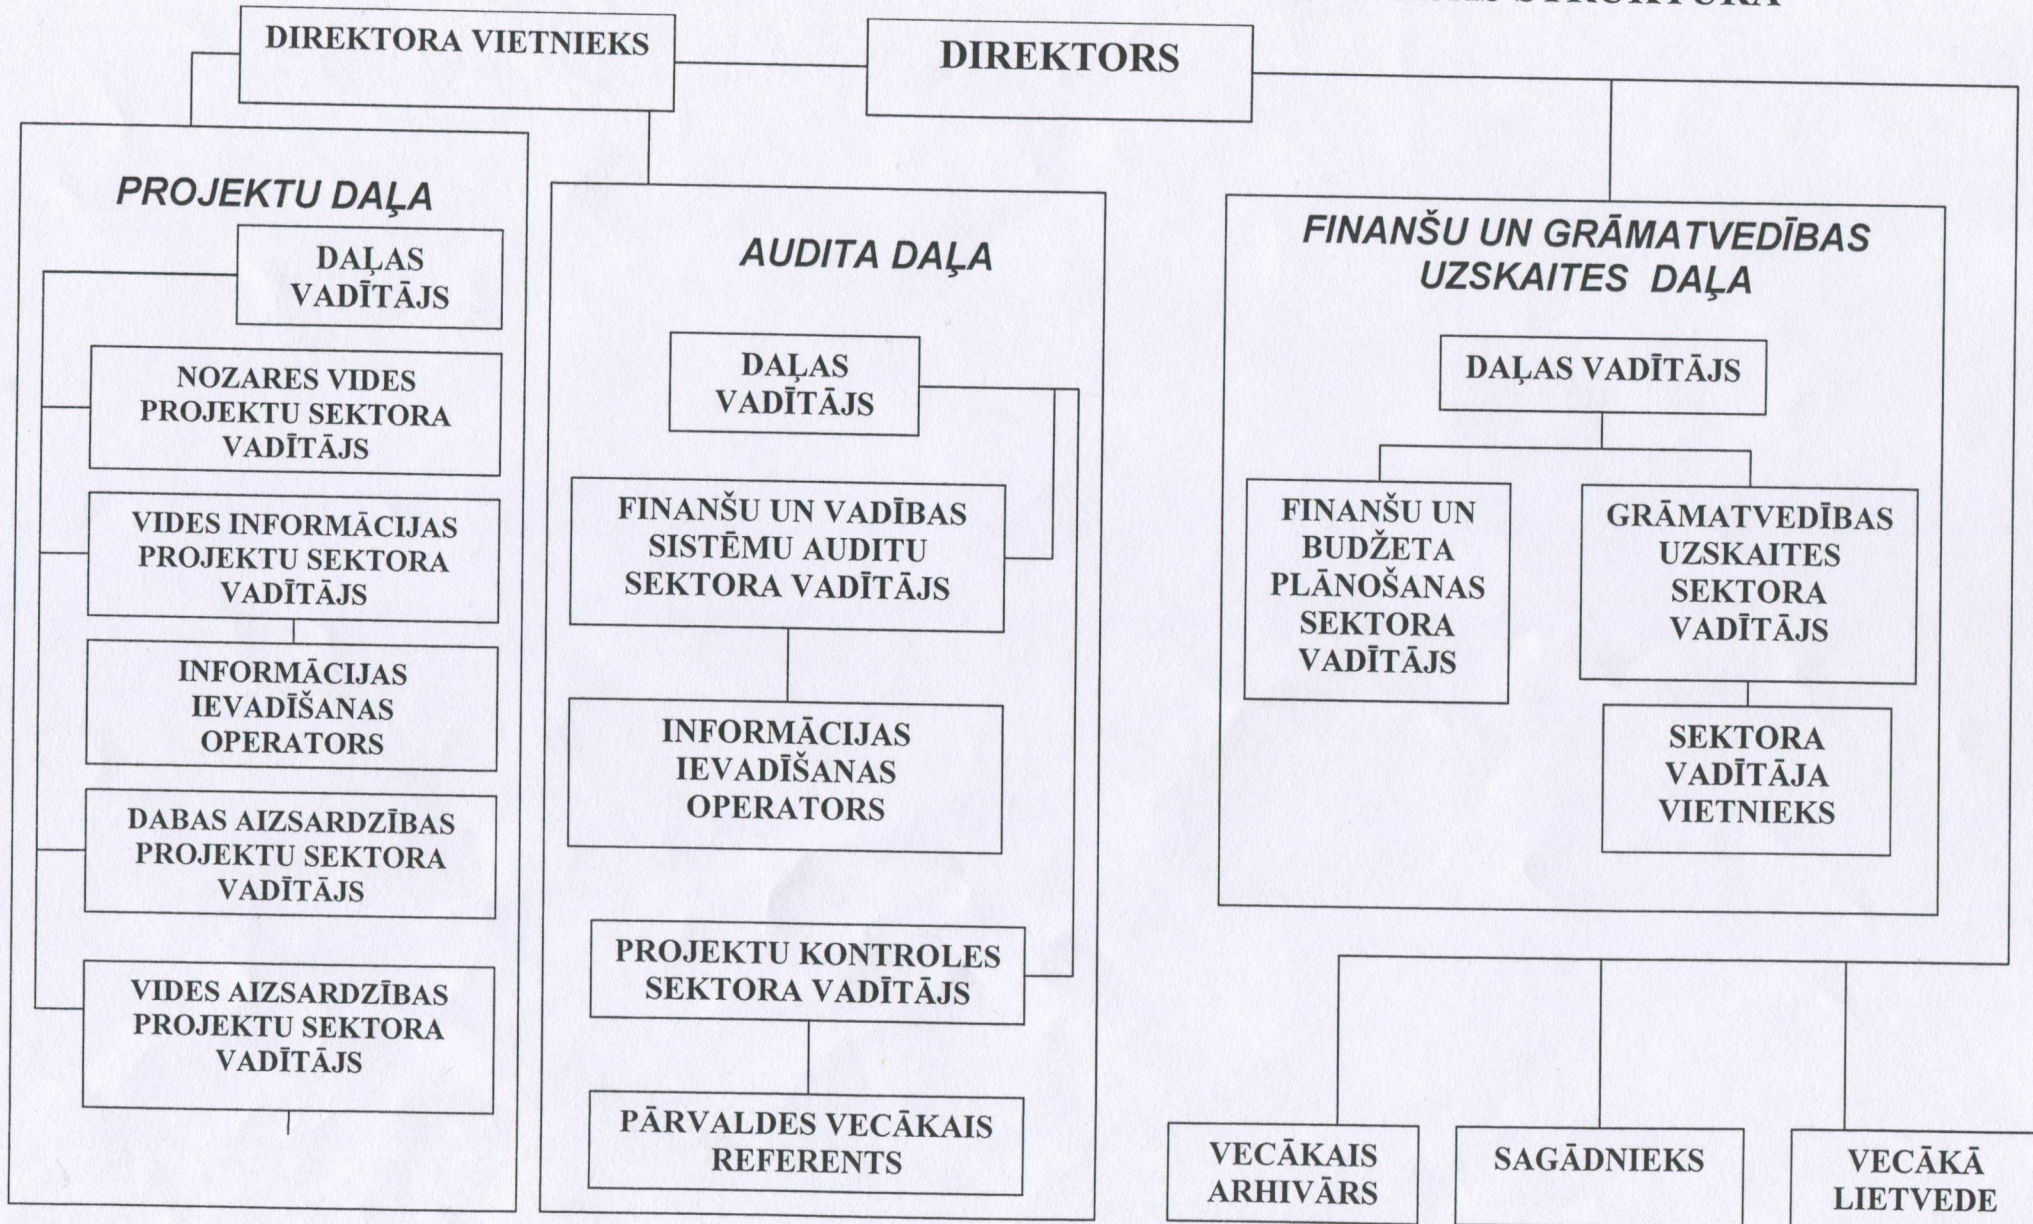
DIREKTORA VIETNIEKS

DIREKTORS

PROJEKTU DAĻA

DAĻAS VADĪTĀJS

NOZARES VIDES PROJEKTU SEKTORA VADĪTĀJS

VIDES INFORMĀCIJAS PROJEKTU SEKTORA VADĪTĀJS

INFORMĀCIJAS IEVADĪŠANAS OPERATORS

DABAS AIZSARDZĪBAS PROJEKTU SEKTORA VADĪTĀJS

VIDES AIZSARDZĪBAS PROJEKTU SEKTORA VADĪTĀJS

AUDITA DAĻA

DAĻAS VADĪTĀJS

FINANŠU UN VADĪBAS SISTĒMU AUDITU SEKTORA VADĪTĀJS

INFORMĀCIJAS IEVADĪŠANAS OPERATORS

PROJEKTU KONTROLES SEKTORA VADĪTĀJS

PĀRVALDES VECĀKAIS REFERENTS

FINANŠU UN GRĀMATVEDĪBAS UZSKAITES DAĻA

DAĻAS VADĪTĀJS

FINANŠU UN BUDŽETA PLĀNOŠANAS SEKTORA VADĪTĀJS

GRĀMATVEDĪBAS UZSKAITES SEKTORA VADĪTĀJS

SEKTORA VADĪTĀJA VIETNIEKS

VECĀKAIS ARHIVĀRS

SAGĀDNIEKS

VECĀKĀ LIETVEDE